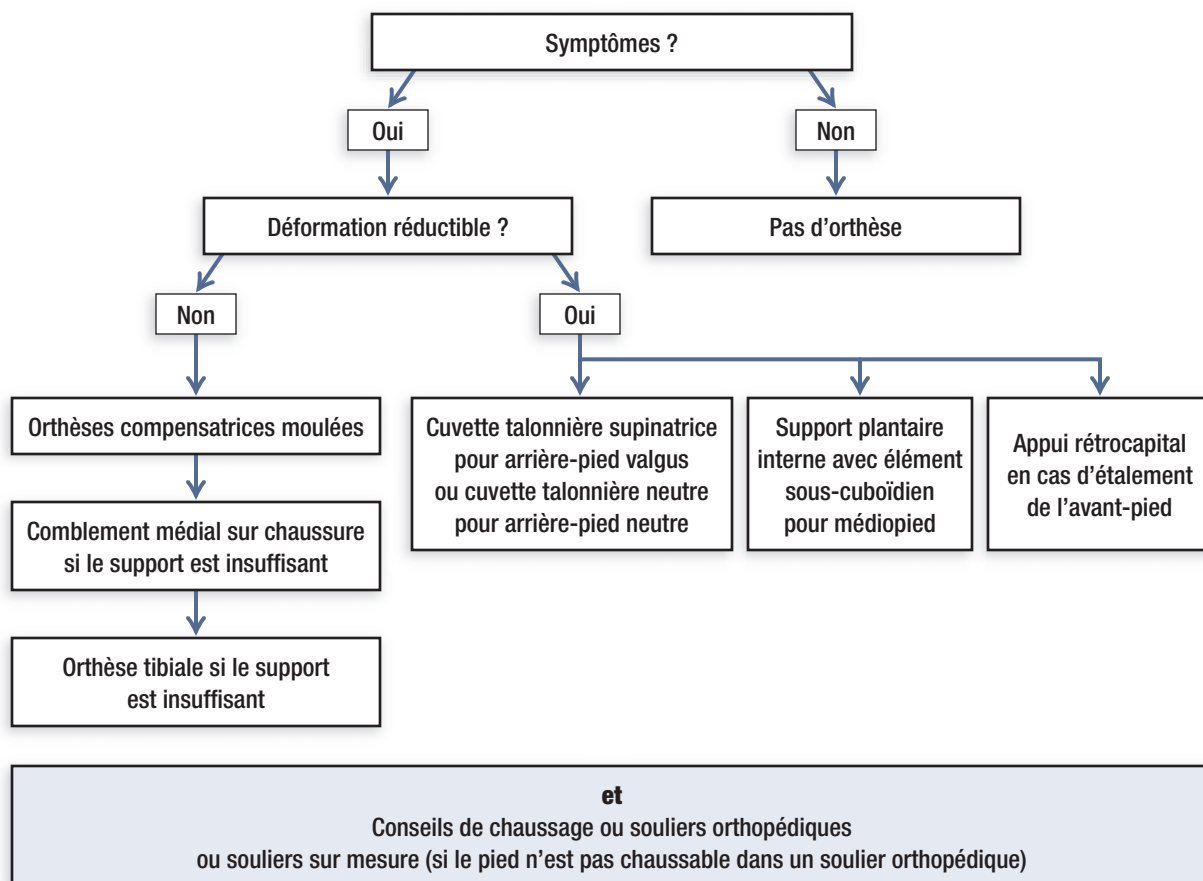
Symptômes ?

Oui

Non

Déformation réductible ?

Pas d'orthèse

Non

Oui

Orthèses compensatrices moulées

Comblement médial sur chaussure si le support est insuffisant

Orthèse tibiale si le support est insuffisant

Cuvette talonnière supinatrice pour arrière-pied valgus ou cuvette talonnière neutre pour arrière-pied neutre

Support plantaire interne avec élément sous-cuboïdien pour médiopied

Appui rétrocapital en cas d'étalement de l'avant-pied

**et**
Conseils de chaussage ou souliers orthopédiques ou souliers sur mesure (si le pied n'est pas chaussable dans un soulier orthopédique)